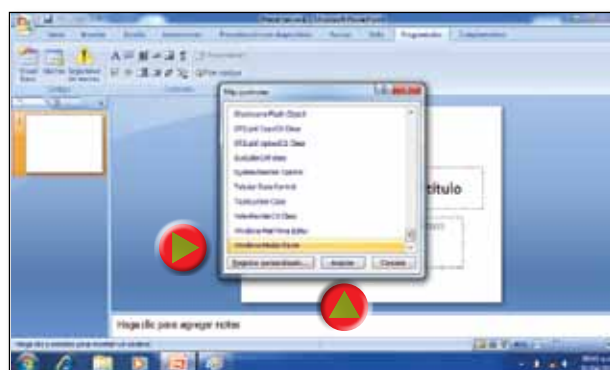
Presentación1 - Microsoft PowerPoint

Inicio Insertar Diseño Animaciones Presentación con diapositivas Revisar Vista Programador Complementos

Visual Basic Macros Seguridad de macros

Código

Controles

Más controles

Shockwave Flash Object
SPELedit ConvCtl Class
SPELedit UploadCtl Class
SysColorCtrl class
System Monitor Control
Tabular Data Control
TaskSymbol Class
VideoRenderCtl Class
Windows Mail Htmd Editor
Windows Media Player

Registrar personalizado... Aceptar Cancelar

título

Haga clic para agregar notas

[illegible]